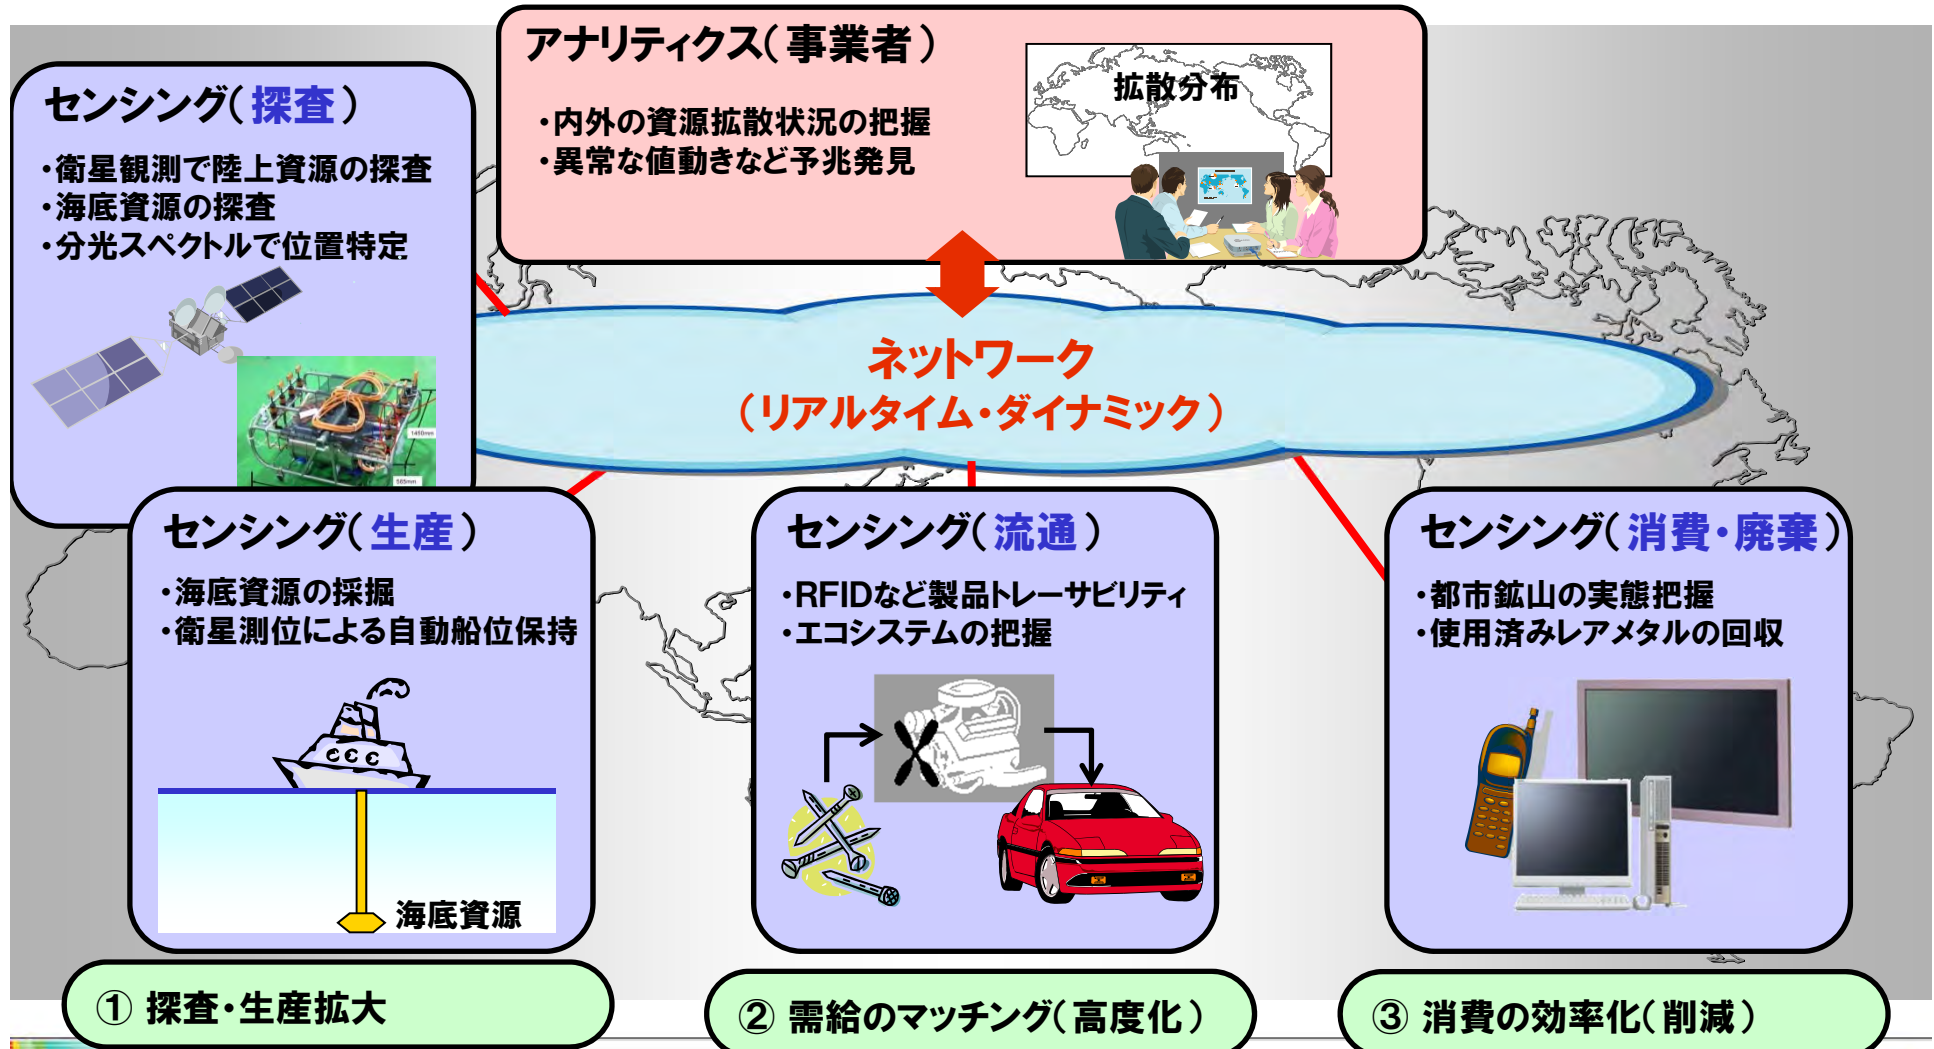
アナリティクス（事業者）

・内外の資源拡散状況の把握
・異常な値動きなど予兆発見

拡散分布

センシング（探査）

・衛星観測で陸上資源の探査
・海底資源の探査
・分光スペクトルで位置特定

ネットワーク
（リアルタイム・ダイナミック）

センシング（生産）

・海底資源の採掘
・衛星測位による自動船位保持

海底資源

センシング（流通）

・RFIDなど製品トレーサビリティ
・エコシステムの把握

センシング（消費・廃棄）

・都市鉱山の実態把握
・使用済みレアメタルの回収

① 探査・生産拡大

② 需給のマッチング（高度化）

③ 消費の効率化（削減）